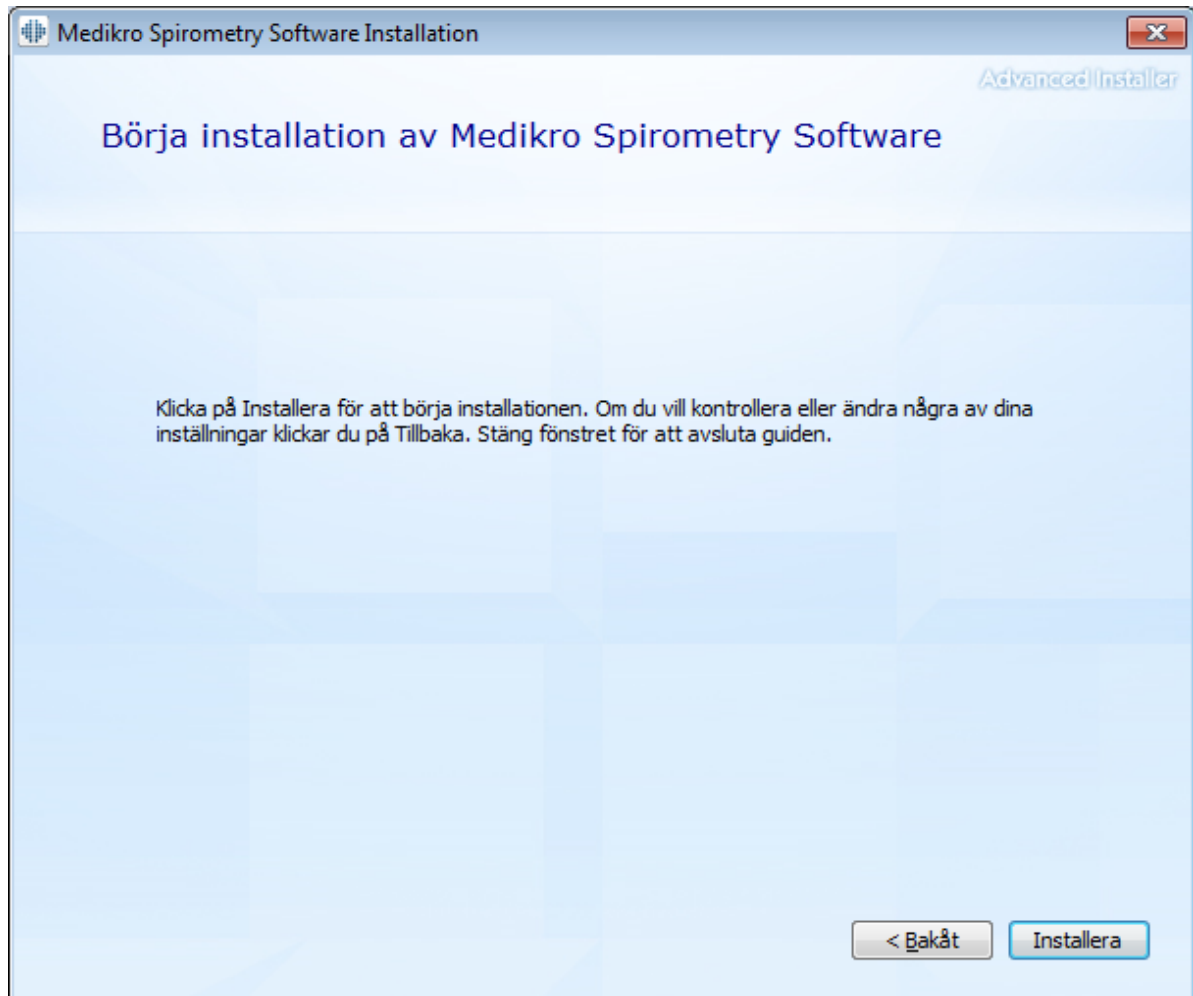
Medikro Spirometry Software Installation

Advanced Installer

Börja installation av Medikro Spirometry Software

Klicka på Installera för att börja installationen. Om du vill kontrollera eller ändra några av dina inställningar klickar du på Tillbaka. Stäng fönstret för att avsluta guiden.

< Bakåt

Installera